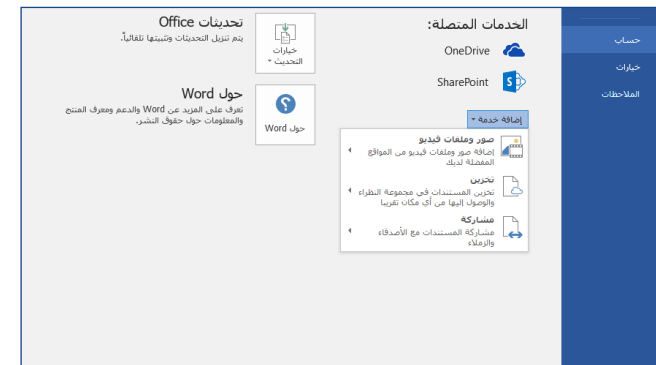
حساب
خيارات
الملاحظات

الخدمات المتصلة:
OneDrive
SharePoint
إضافة خدمة ▾

صور وملفات فيديو
إضافة صور وملفات فيديو من المواقع المفضلة لديك

تخزين
تخزين المستندات في مجموعة النظراء والوصول إليها من أي مكان تقريبا

مشاركة
مشاركة المستندات مع الأصدقاء والزملاء

تحديثات Office
يتم تنزيل التحديثات وتثبيتها تلقائياً.
خيارات التحديث ▾

حول Word
تعرف على المزيد عن Word والدعم ومعرف المنتج والمعلومات حول حقوق النشر.
حول Word